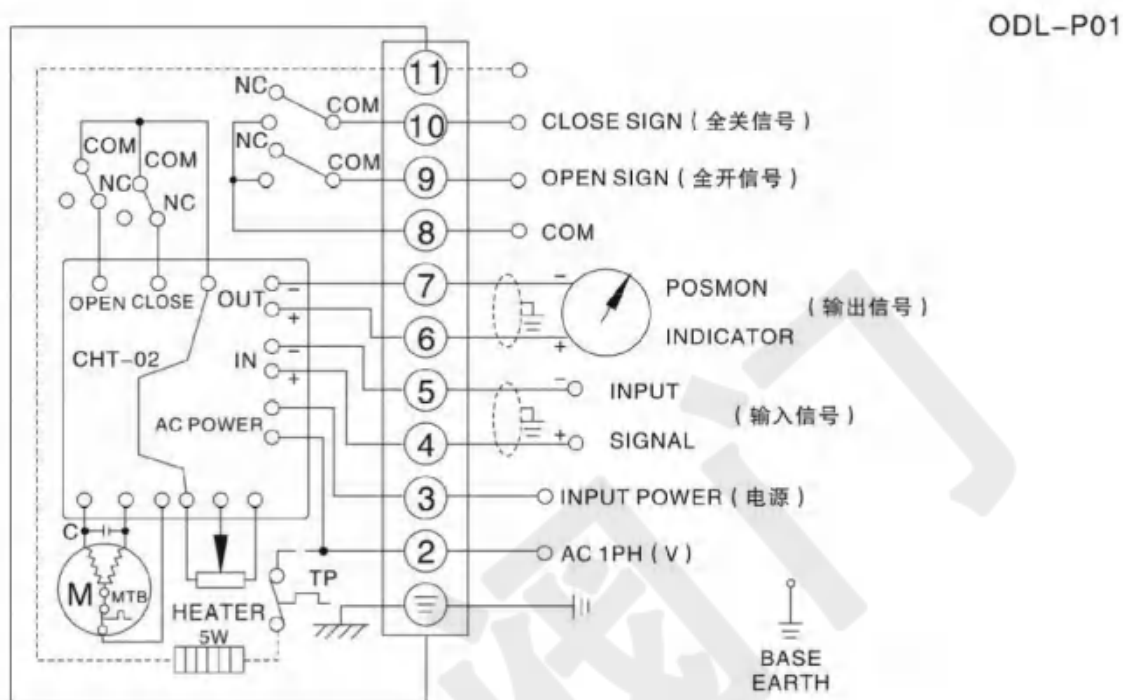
ODL–P01

11
NC
COM
10
CLOSE SIGN（全关信号）
COM
NC
COM
9
OPEN SIGN（全开信号）
COM
NC
NC
8
COM
OPEN CLOSE OUT
–
7
–
POSMON
+
6
INDICATOR
（输出信号）
CHT–02
+
IN
–
5
–
INPUT
+
4
+
SIGNAL
（输入信号）
AC POWER
3
INPUT POWER（电源）
C
2
AC 1PH（V）
M
MTB
TP
HEATER
5W
BASE
EARTH